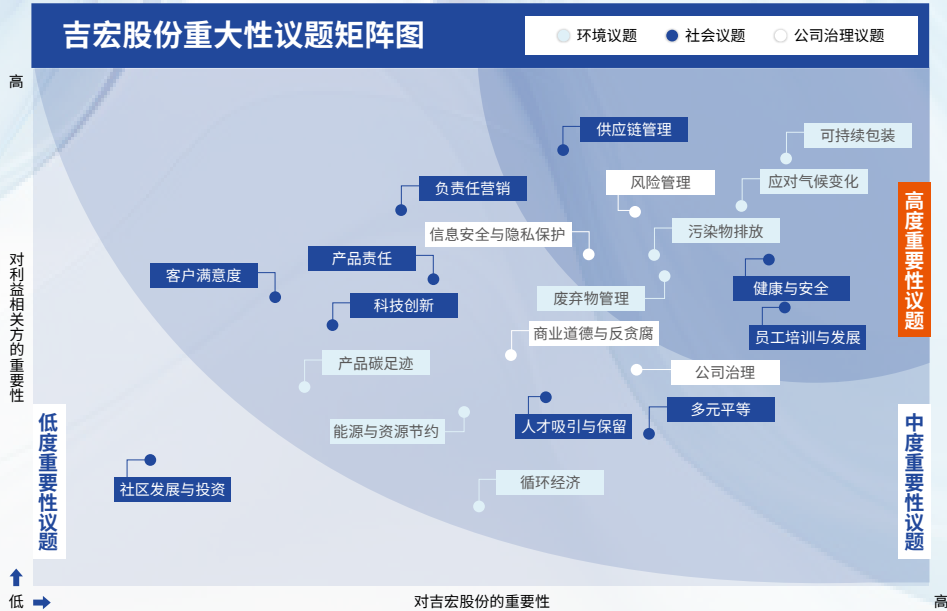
吉宏股份重大性议题矩阵图

环境议题　社会议题　公司治理议题

高

对利益相关方的重要性

供应链管理
可持续包装
风险管理
应对气候变化
负责任营销
信息安全与隐私保护
污染物排放
产品责任
客户满意度
健康与安全
废弃物管理
科技创新
员工培训与发展
商业道德与反贪腐
产品碳足迹
公司治理
多元平等
能源与资源节约
人才吸引与保留
社区发展与投资
循环经济

高度重要性议题
中度重要性议题
低度重要性议题

低
对吉宏股份的重要性
高